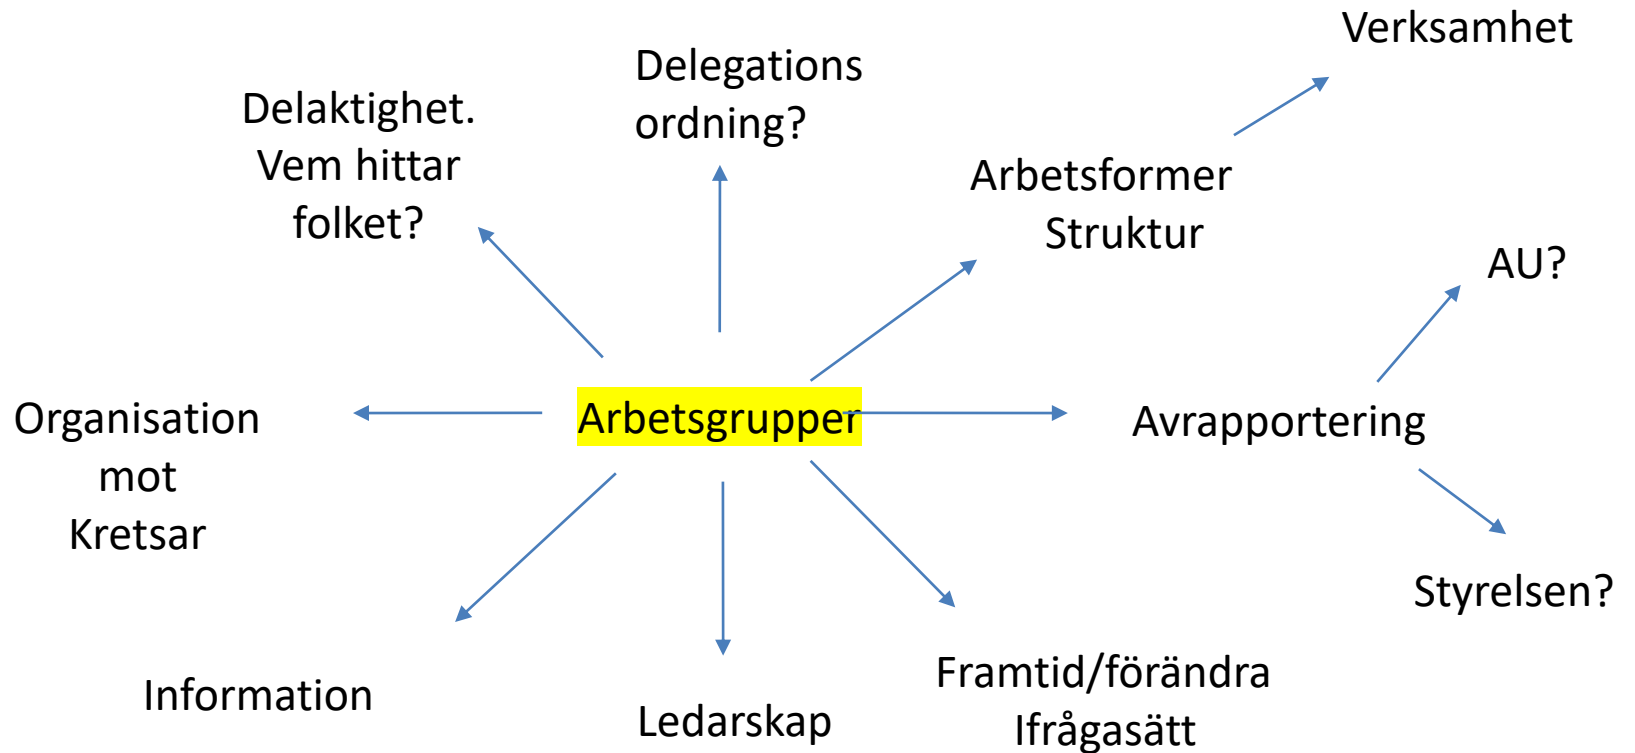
Verksamhet

Delegations ordning?

Delaktighet. Vem hittar folket?

Arbetsformer Struktur

AU?

Organisation mot Kretsar

Arbetsgrupper

Avrapportering

Styrelsen?

Information

Ledarskap

Framtid/förändra Ifrågasätt